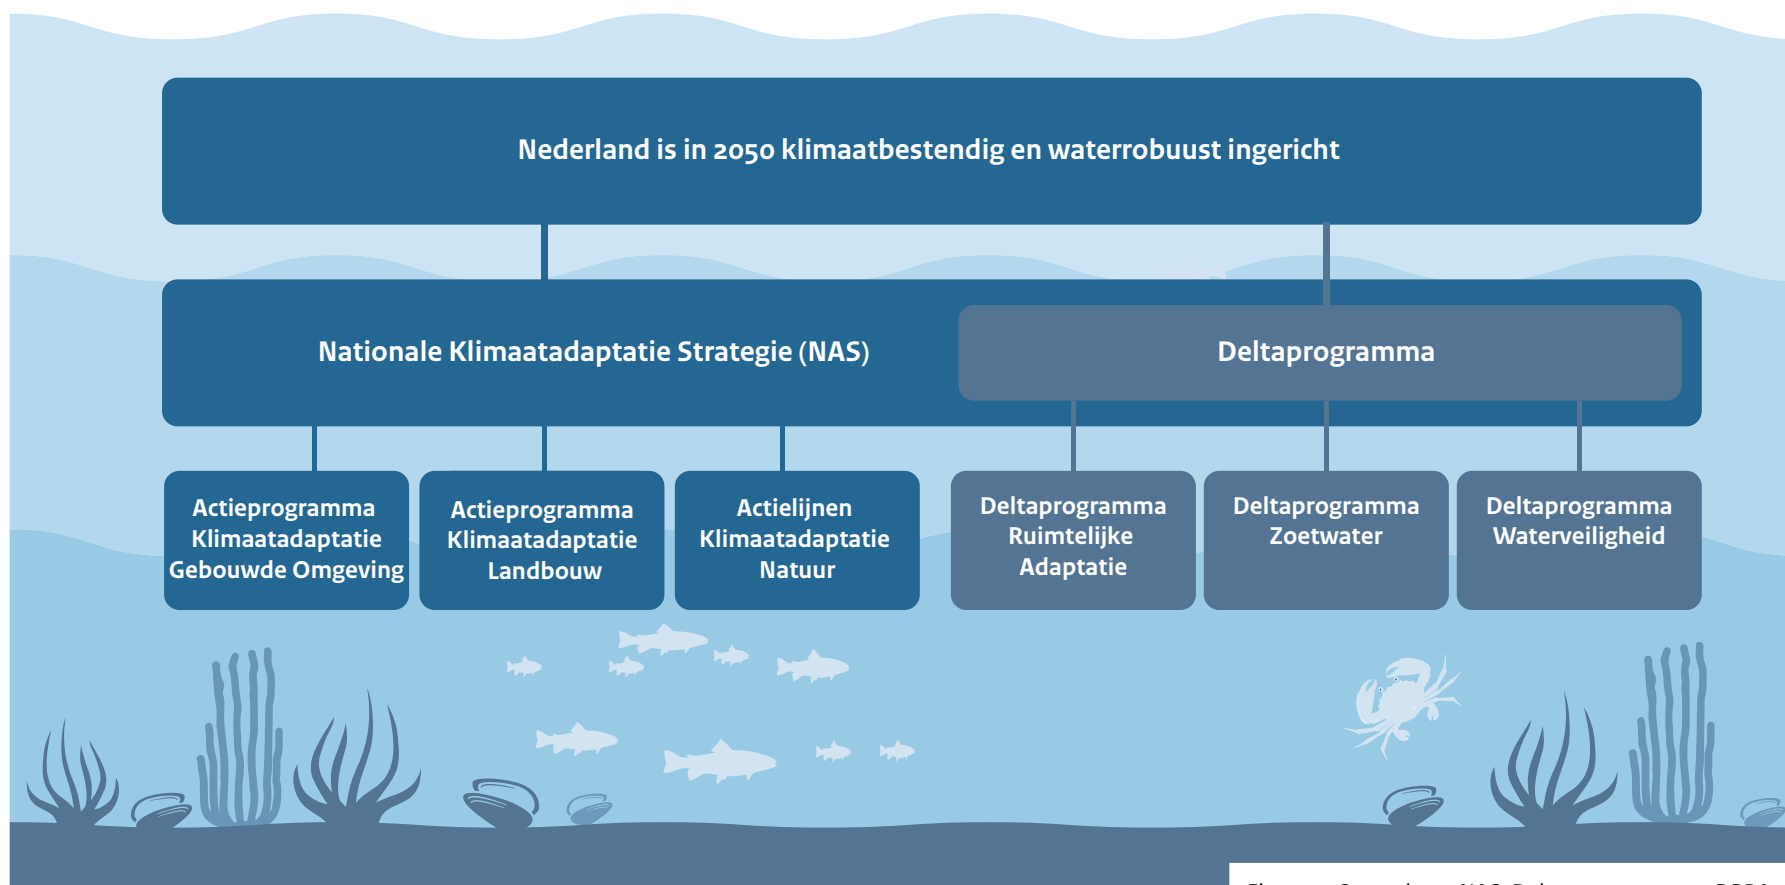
Nederland is in 2050 klimaatbestendig en waterrobuust ingericht

Nationale Klimaatadaptatie Strategie (NAS)

Deltaprogramma

Actieprogramma Klimaatadaptatie Gebouwde Omgeving

Actieprogramma Klimaatadaptatie Landbouw

Actielijnen Klimaatadaptatie Natuur

Deltaprogramma Ruimtelijke Adaptatie

Deltaprogramma Zoetwater

Deltaprogramma Waterveiligheid

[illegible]